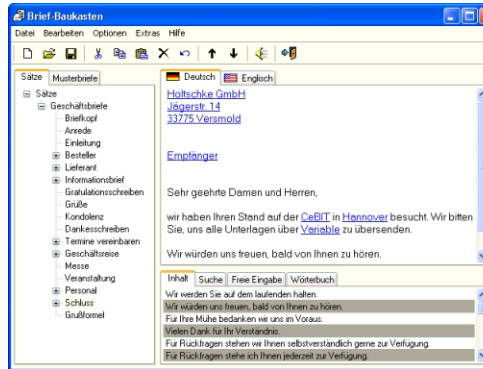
Brief-Baukasten

Datei Bearbeiten Optionen Extras Hilfe

Sätze | Musterbriefe

Sätze
Geschäftsbriefe
Briefkopf
Anrede
Einleitung
Besteller
Lieferant
Informationsbrief
Gratulationsschreiben
Grüße
Kondolenz
Dankesschreiben
Termine vereinbaren
Geschäftsreise
Messe
Veranstaltung
Personal
Schluss
Grußformel

Deutsch | Englisch

Holtschke GmbH
Jägerstr. 14
33775 Versmold

Empfänger

Sehr geehrte Damen und Herren,

wir haben Ihren Stand auf der CeBIT in Hannover besucht. Wir bitten Sie, uns alle Unterlagen über Variable zu übersenden.

Wir würden uns freuen, bald von Ihnen zu hören.

Inhalt | Suche | Freie Eingabe | Wörterbuch

Wir werden Sie auf dem laufenden halten.
Wir würden uns freuen, bald von Ihnen zu hören.
Für Ihre Mühe bedanken wir uns im Voraus.
Vielen Dank für Ihr Verständnis.
Für Rückfragen stehen wir Ihnen selbstverständlich gerne zur Verfügung.
Für Rückfragen stehe ich Ihnen jederzeit zur Verfügung.